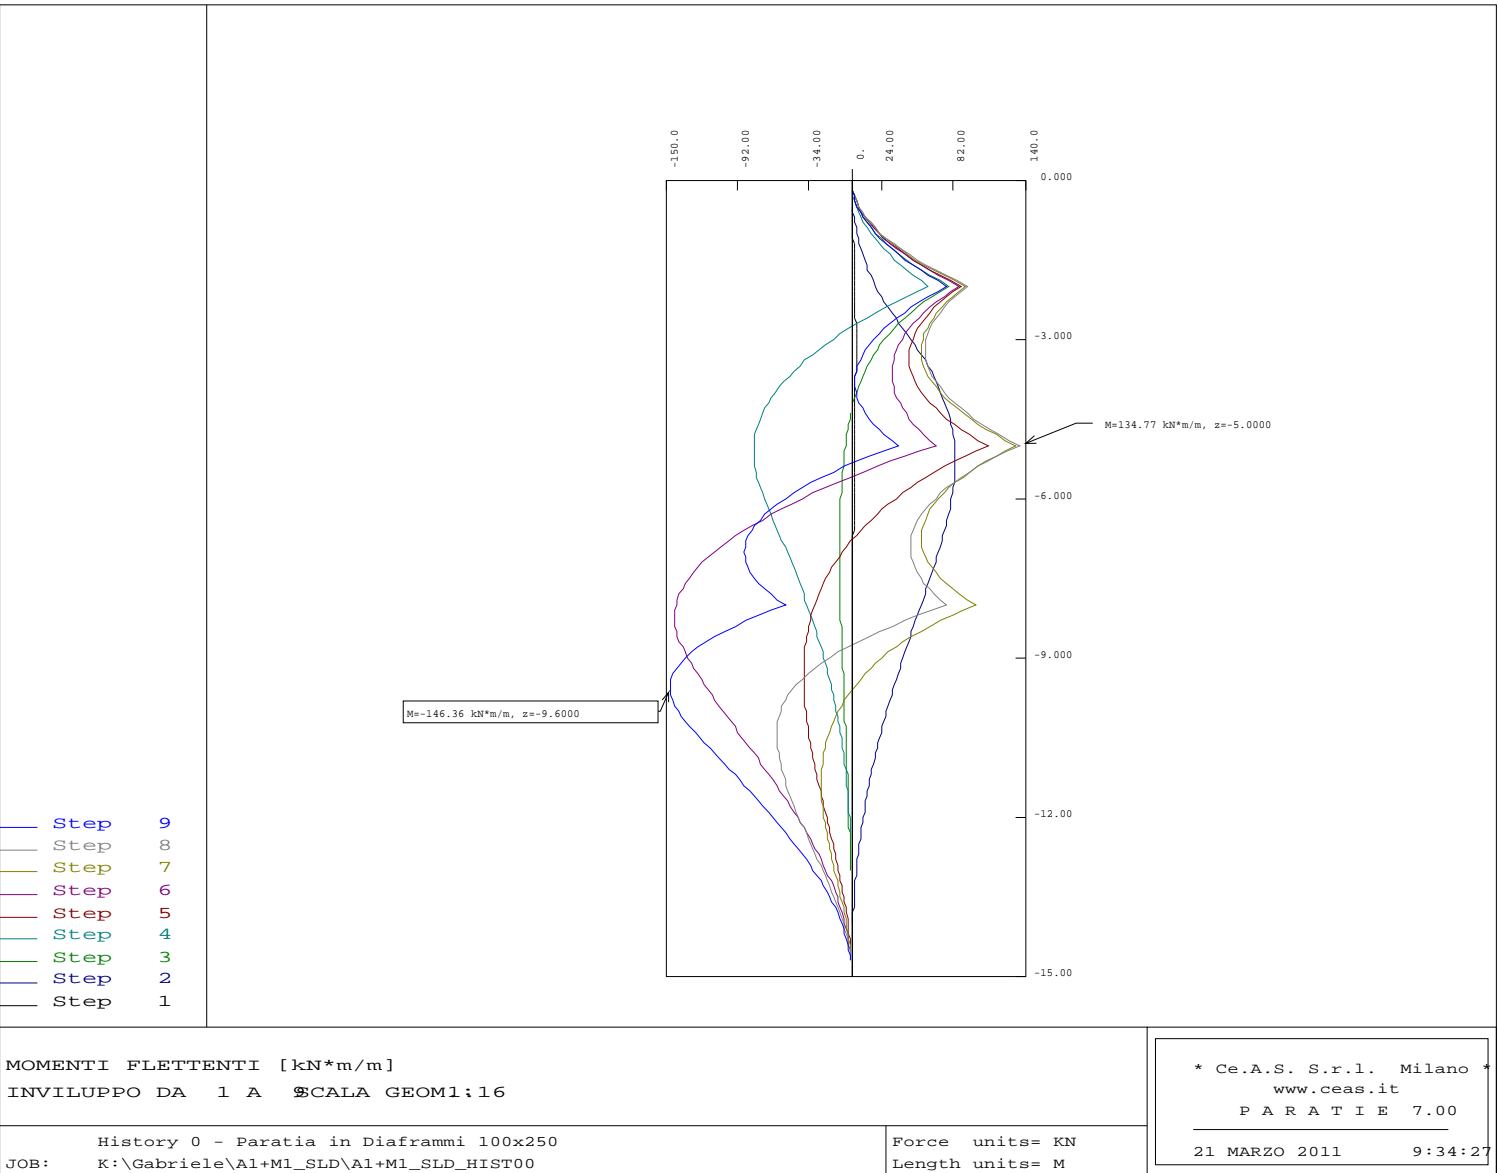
-150.0
-92.00
-34.00
0.
24.00
82.00
140.0

0.000
-3.000
M=134.77 kN*m/m, z=-5.0000
-6.000
-9.000
M=-146.36 kN*m/m, z=-9.6000
-12.00
-15.00

Step 9
Step 8
Step 7
Step 6
Step 5
Step 4
Step 3
Step 2
Step 1

MOMENTI FLETTENTI [kN*m/m]
INVILUPPO DA 1 A 9 SCALA GEOM1:16

* Ce.A.S. S.r.l. Milano *
www.ceas.it
P A R A T I E 7.00

History 0 - Paratia in Diaframmi 100x250
JOB: K:\Gabriele\A1+M1_SLD\A1+M1_SLD_HIST00
Force units= KN
Length units= M
21 MARZO 2011 9:34:27